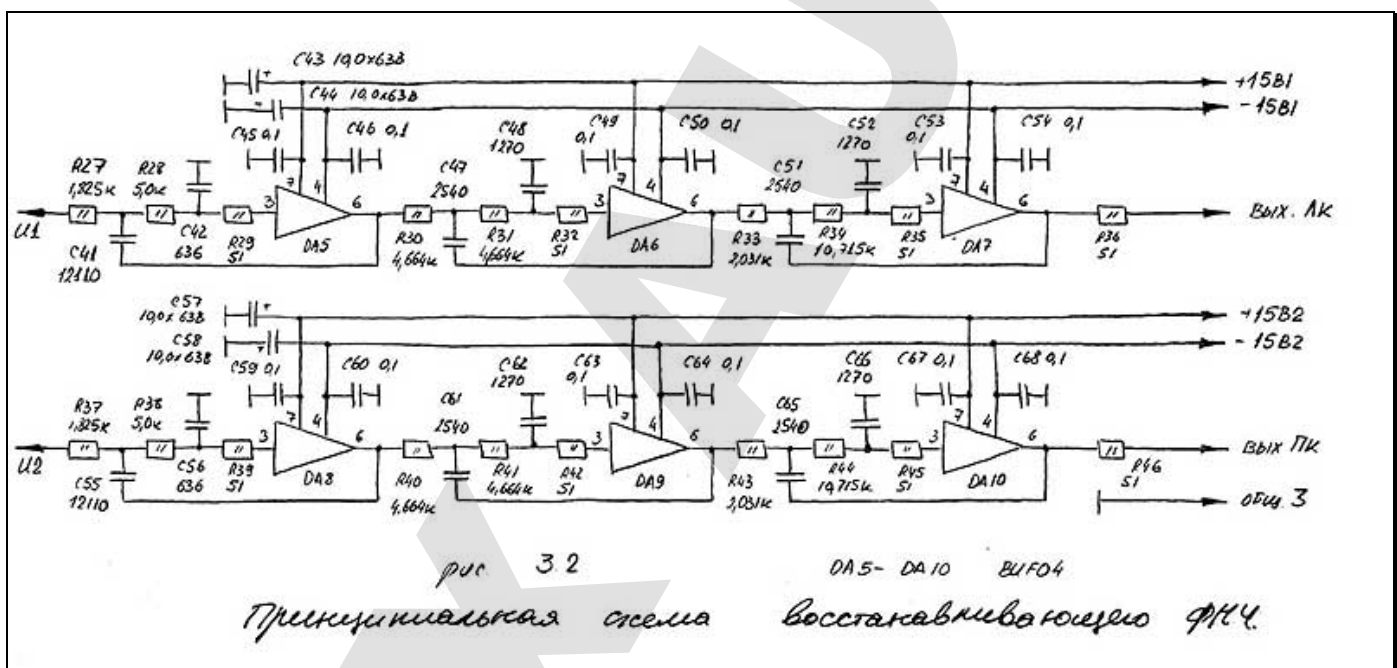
C43 10,0x63В
C44 10,0x63В
+15В1
-15В1
C45 0,1
C46 0,1
C48 1270
C49 0,1
C50 0,1
C52 1270
C53 0,1
C54 0,1
R27 1,825к
R28 5,0к
C47 2540
C51 2540
U1
C41 12110
C42 636
R29 51
DA5
R30 4,664к
R31 4,664к
R32 51
DA6
R33 2,031к
R34 10,715к
R35 51
DA7
R36 51
Вых. ЛК
C57 10,0x63В
C58 10,0x63В
+15В2
-15В2
C59 0,1
C60 0,1
C62 1270
C63 0,1
C64 0,1
C66 1270
C67 0,1
C68 0,1
R37 1,825к
R38 5,0к
C61 2540
C65 2540
U2
C55 12110
C56 636
R39 51
DA8
R40 4,664к
R41 4,664к
R42 51
DA9
R43 2,031к
R44 10,715к
R45 51
DA10
R46 51
Вых ПК
общ. 3
рис 3.2
DA5- DA10 BUF04
Принципиальная схема восстанавливающего ФНЧ.